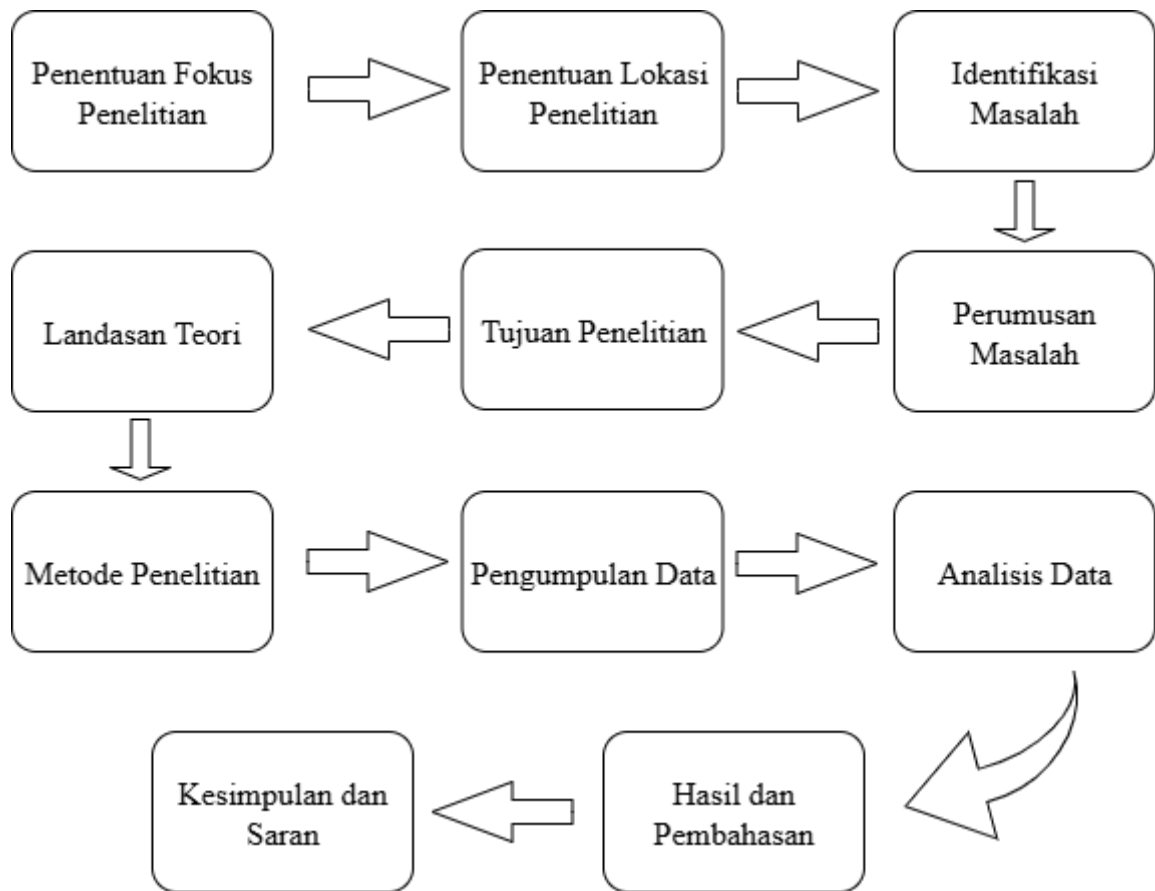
Penentuan Fokus Penelitian

Penentuan Lokasi Penelitian

Identifikasi Masalah

Perumusan Masalah

Tujuan Penelitian

Landasan Teori

Metode Penelitian

Pengumpulan Data

Analisis Data

Hasil dan Pembahasan

Kesimpulan dan Saran